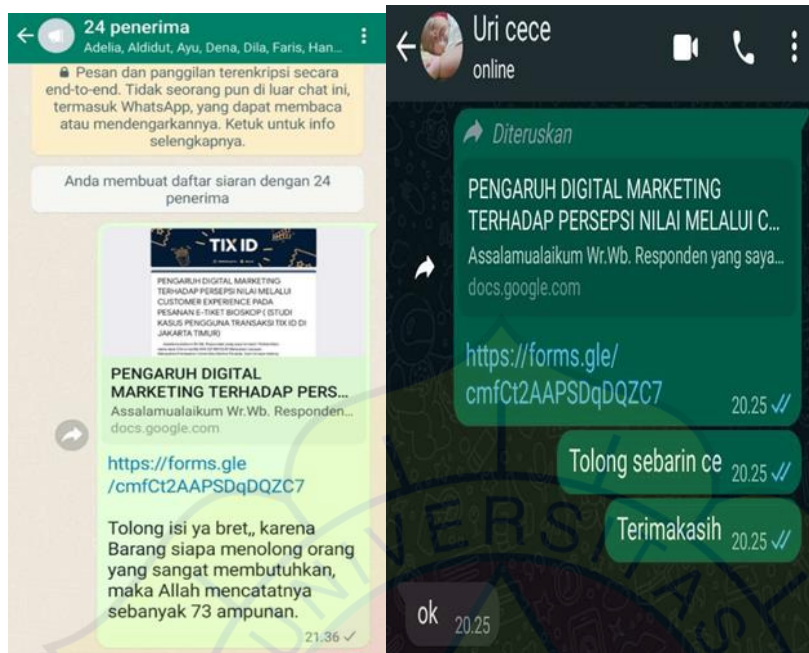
24 penerima
Adelia, Aldidut, Ayu, Dena, Dila, Faris, Han...

Pesan dan panggilan terenkripsi secara end-to-end. Tidak seorang pun di luar chat ini, termasuk WhatsApp, yang dapat membaca atau mendengarkannya. Ketuk untuk info selengkapnya.

Anda membuat daftar siaran dengan 24 penerima

TIX ID

PENGARUH DIGITAL MARKETING TERHADAP PERSEPSI NILAI MELALUI CUSTOMER EXPERIENCE PADA PESANAN E-TIKET BIOSKOP ( STUDI KASUS PENGGUNA TRANSAKSI TIX ID DI JAKARTA TIMUR)

PENGARUH DIGITAL MARKETING TERHADAP PERS...
Assalamualaikum Wr.Wb. Responden...
docs.google.com

https://forms.gle/cmfCt2AAPSDqDQZC7

Tolong isi ya bret,, karena Barang siapa menolong orang yang sangat membutuhkan, maka Allah mencatatnya sebanyak 73 ampunan.
21.36

Uri cece
online

Diteruskan
PENGARUH DIGITAL MARKETING TERHADAP PERSEPSI NILAI MELALUI C...
Assalamualaikum Wr.Wb. Responden yang saya...
docs.google.com

https://forms.gle/cmfCt2AAPSDqDQZC7
20.25

Tolong sebarin ce 20.25

Terimakasih 20.25

ok 20.25